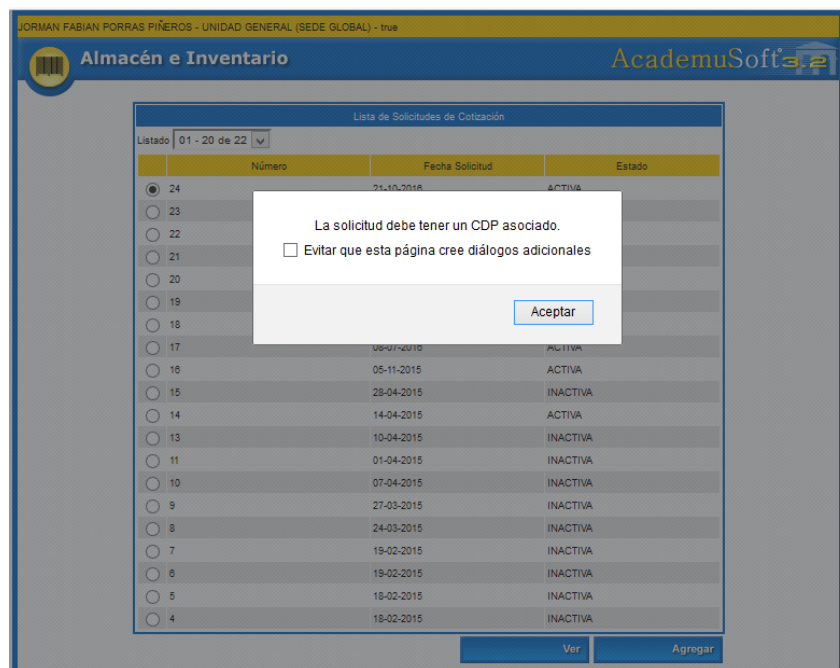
JORMAN FABIAN PORRAS PIÑEROS - UNIDAD GENERAL (SEDE GLOBAL) - true

Almacén e Inventario

AcademuSoft 3.2

Lista de Solicitudes de Cotización

Listado 01 - 20 de 22

| | Número | Fecha Solicitud | Estado |
|---|---|---|---|
| ◉ | 24 | 21-10-2016 | ACTIVA |
| ○ | 23 | | |
| ○ | 22 | | |
| ○ | 21 | | |
| ○ | 20 | | |
| ○ | 19 | | |
| ○ | 18 | | |
| ○ | 17 | 08-07-2016 | ACTIVA |
| ○ | 16 | 05-11-2015 | ACTIVA |
| ○ | 15 | 28-04-2015 | INACTIVA |
| ○ | 14 | 14-04-2015 | ACTIVA |
| ○ | 13 | 10-04-2015 | INACTIVA |
| ○ | 11 | 01-04-2015 | INACTIVA |
| ○ | 10 | 07-04-2015 | INACTIVA |
| ○ | 9 | 27-03-2015 | INACTIVA |
| ○ | 8 | 24-03-2015 | INACTIVA |
| ○ | 7 | 19-02-2015 | INACTIVA |
| ○ | 6 | 19-02-2015 | INACTIVA |
| ○ | 5 | 18-02-2015 | INACTIVA |
| ○ | 4 | 18-02-2015 | INACTIVA |

La solicitud debe tener un CDP asociado.

Evitar que esta página cree diálogos adicionales

Aceptar

Ver

Agregar